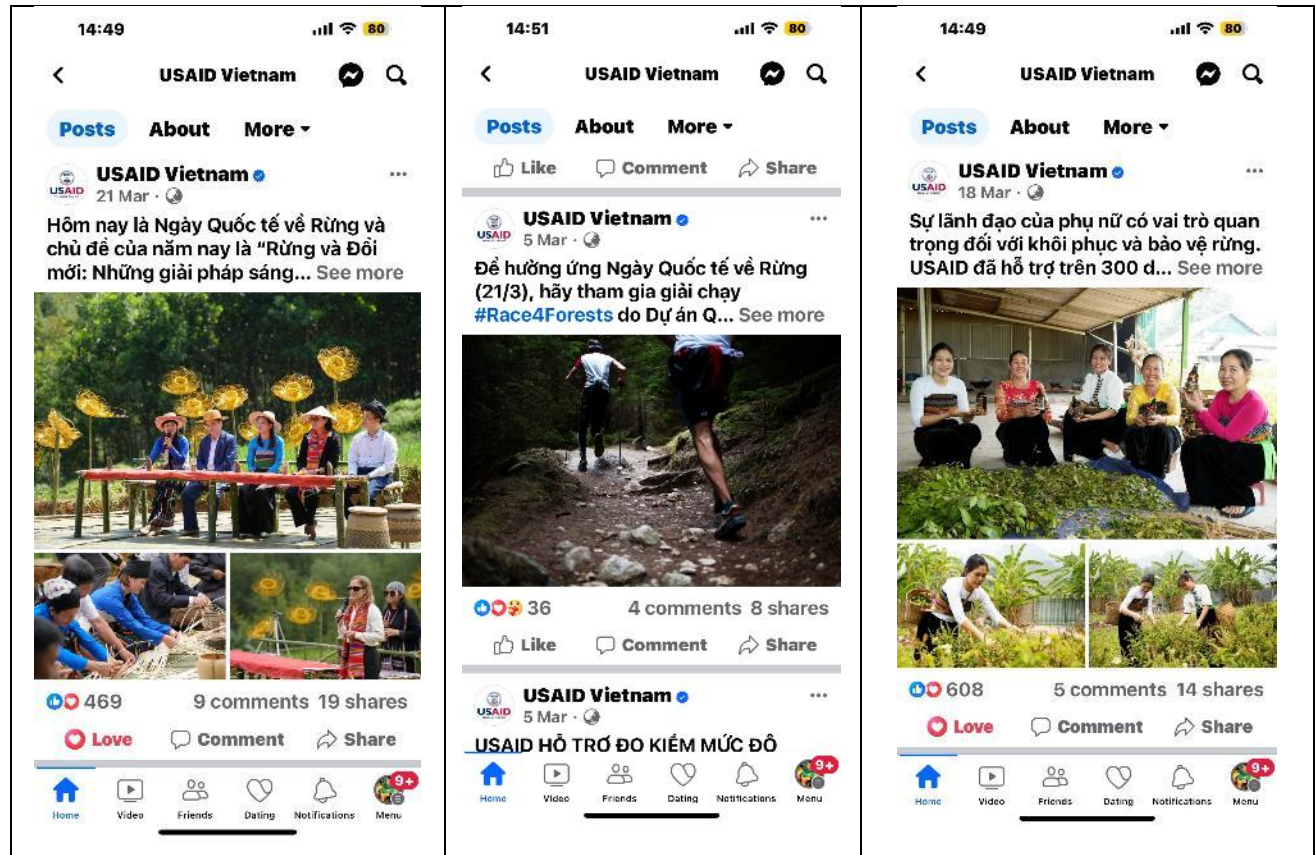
14:49
80
USAID Vietnam
Posts About More
USAID Vietnam
USAID
21 Mar ·
Hôm nay là Ngày Quốc tế về Rừng và chủ đề của năm nay là "Rừng và Đổi mới: Những giải pháp sáng... See more
469 9 comments 19 shares
Love Comment Share
Home Video Friends Dating Notifications Menu 9+

14:51
80
USAID Vietnam
Posts About More
Like Comment Share
USAID Vietnam
USAID
5 Mar ·
Để hưởng ứng Ngày Quốc tế về Rừng (21/3), hãy tham gia giải chạy #Race4Forests do Dự án Q... See more
36 4 comments 8 shares
Like Comment Share
USAID Vietnam
USAID
5 Mar ·
USAID HỖ TRỢ ĐO KIỂM MỨC ĐỘ
Home Video Friends Dating Notifications Menu 9+

14:49
80
USAID Vietnam
Posts About More
USAID Vietnam
USAID
18 Mar ·
Sự lãnh đạo của phụ nữ có vai trò quan trọng đối với khôi phục và bảo vệ rừng. USAID đã hỗ trợ trên 300 d... See more
608 5 comments 14 shares
Love Comment Share
Home Video Friends Dating Notifications Menu 9+